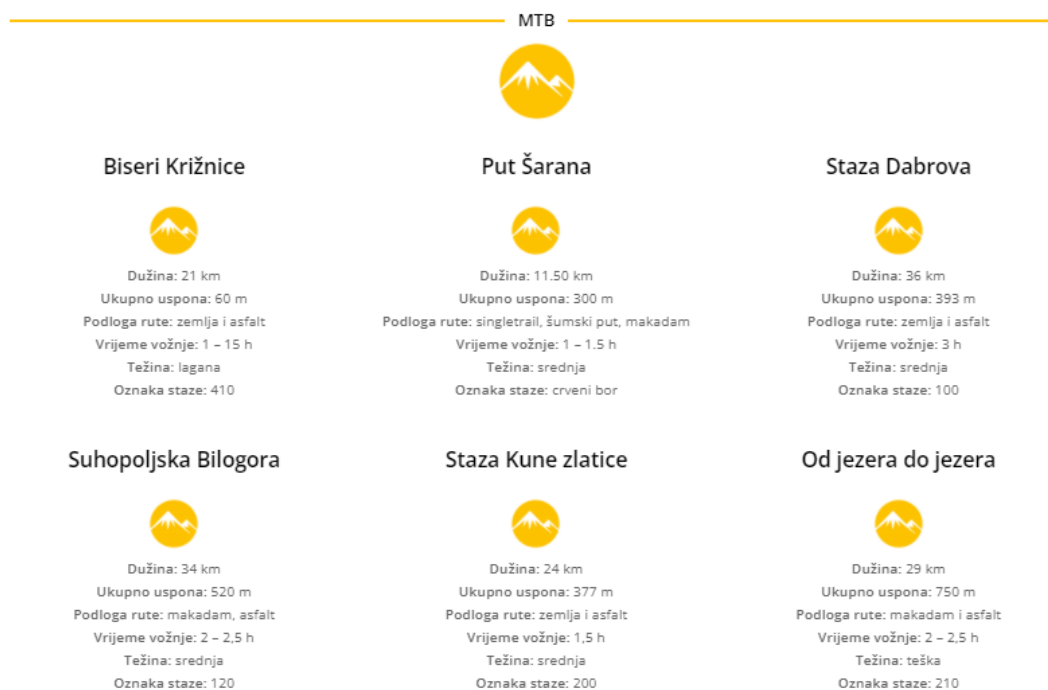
MTB

Biseri Križnice

Dužina: 21 km
Ukupno uspona: 60 m
Podloga rute: zemlja i asfalt
Vrijeme vožnje: 1 – 15 h
Težina: lagana
Oznaka staze: 410

Put Šarana

Dužina: 11.50 km
Ukupno uspona: 300 m
Podloga rute: singletrail, šumski put, makadam
Vrijeme vožnje: 1 – 1.5 h
Težina: srednja
Oznaka staze: crveni bor

Staza Dabrova

Dužina: 36 km
Ukupno uspona: 393 m
Podloga rute: zemlja i asfalt
Vrijeme vožnje: 3 h
Težina: srednja
Oznaka staze: 100

Suhopoljska Bilogora

Dužina: 34 km
Ukupno uspona: 520 m
Podloga rute: makadam, asfalt
Vrijeme vožnje: 2 – 2,5 h
Težina: srednja
Oznaka staze: 120

Staza Kune zlatice

Dužina: 24 km
Ukupno uspona: 377 m
Podloga rute: zemlja i asfalt
Vrijeme vožnje: 1,5 h
Težina: srednja
Oznaka staze: 200

Od jezera do jezera

Dužina: 29 km
Ukupno uspona: 750 m
Podloga rute: makadam i asfalt
Vrijeme vožnje: 2 – 2,5 h
Težina: teška
Oznaka staze: 210